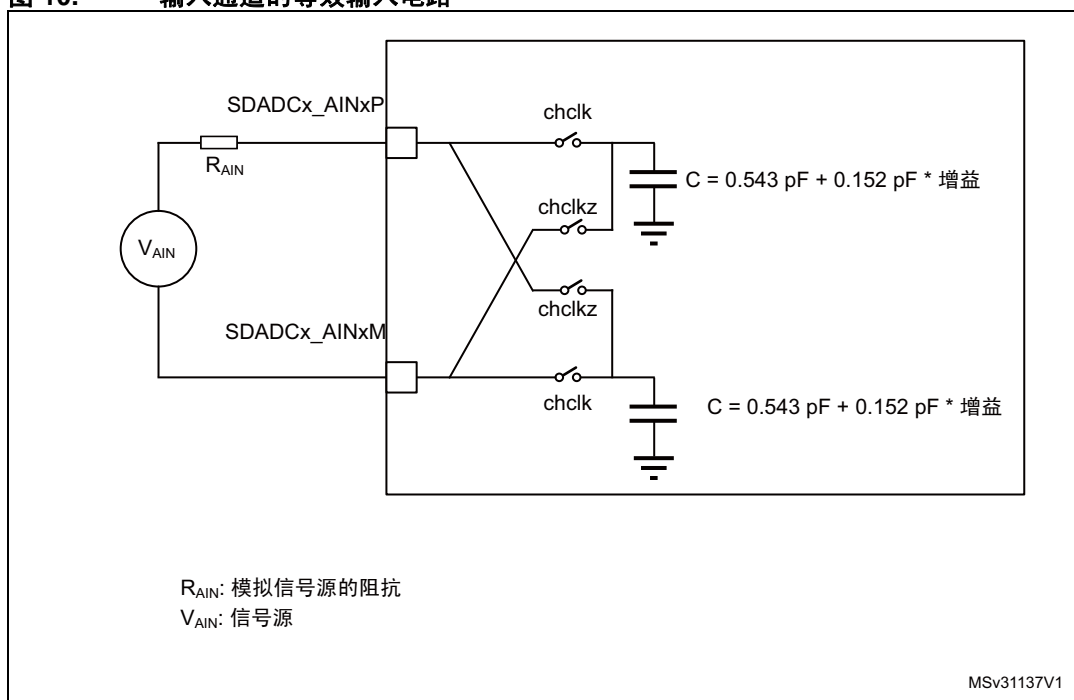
图 10. 输入通道的等效输入电路

SDADCx_AINxP

$R_{AIN}$

$V_{AIN}$

SDADCx_AINxM

chclk

chclkz

chclkz

chclk

C = 0.543 pF + 0.152 pF * 增益

C = 0.543 pF + 0.152 pF * 增益

$R_{AIN}$: 模拟信号源的阻抗
$V_{AIN}$: 信号源

MSv31137V1